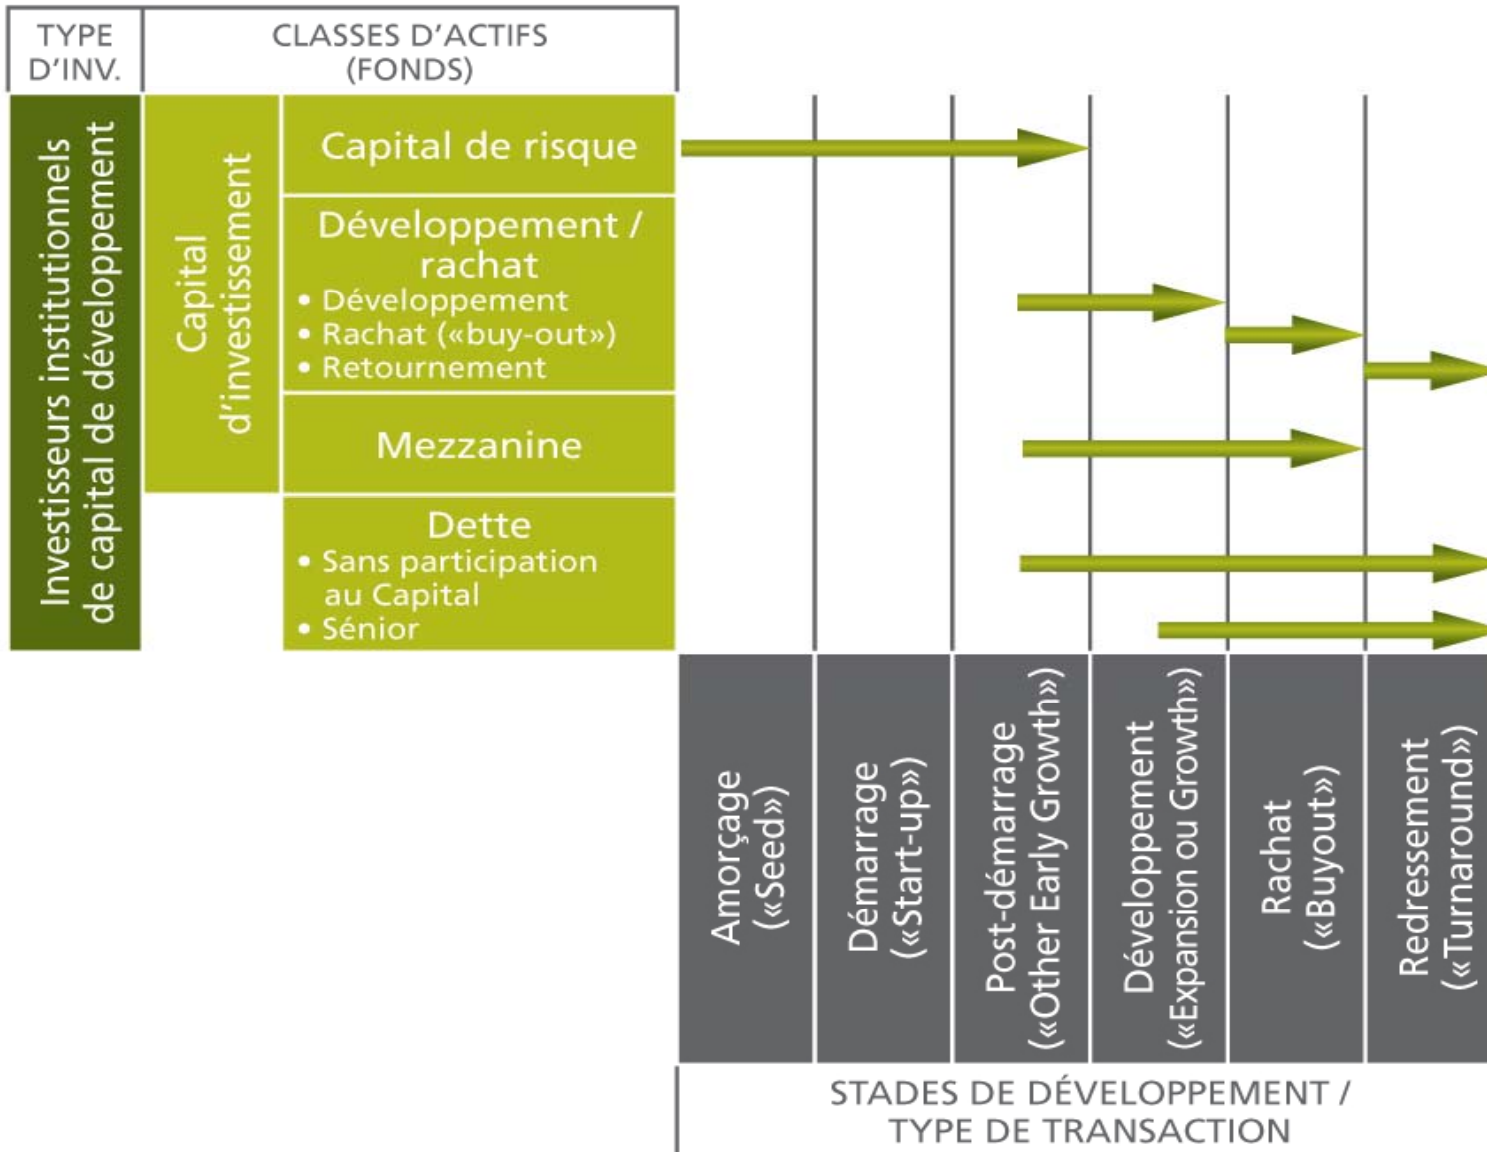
TYPE D'INV.

CLASSES D'ACTIFS (FONDS)

Investisseurs institutionnels de capital de développement

Capital d'investissement

Capital de risque

Développement / rachat
• Développement
• Rachat («buy-out»)
• Retournement

Mezzanine

Dette
• Sans participation au Capital
• Sénior

Amorçage («Seed»)

Démarrage («Start-up»)

Post-démarrage («Other Early Growth»)

Développement («Expansion ou Growth»)

Rachat («Buyout»)

Redressement («Turnaround»)

STADES DE DÉVELOPPEMENT / TYPE DE TRANSACTION